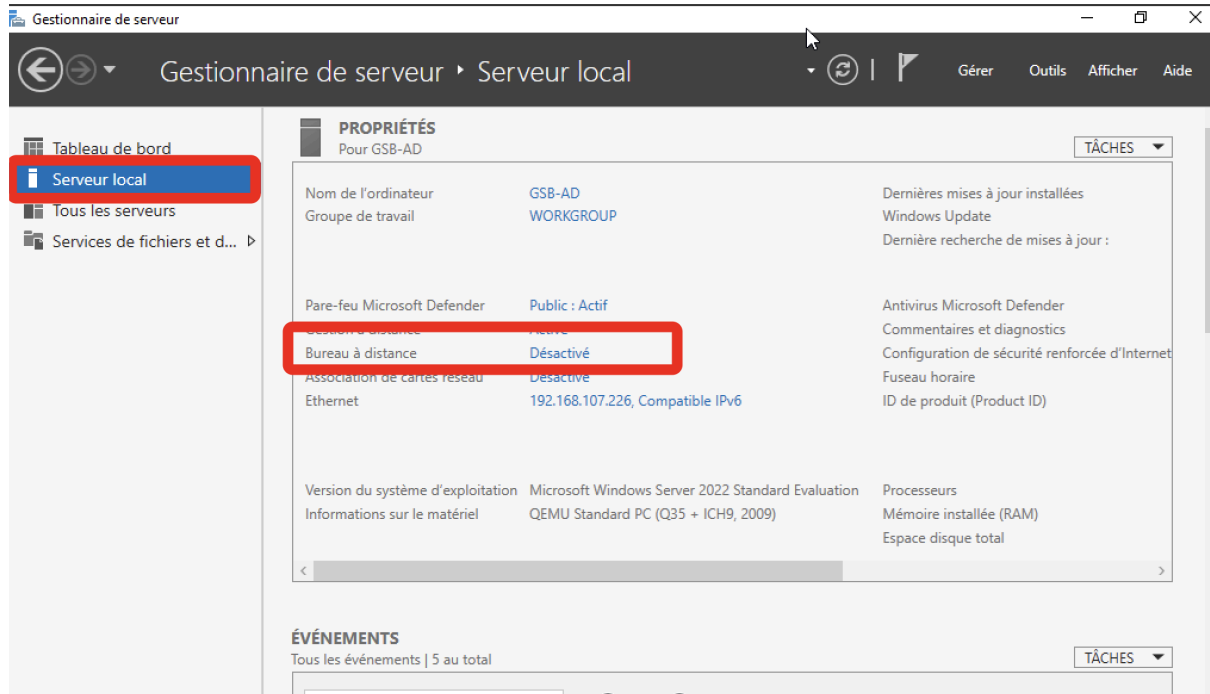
Gestionnaire de serveur

Gestionnaire de serveur ‣ Serveur local

Gérer Outils Afficher Aide

Tableau de bord
Serveur local
Tous les serveurs
Services de fichiers et d...

PROPRIÉTÉS
Pour GSB-AD

TÂCHES

Nom de l'ordinateur GSB-AD
Groupe de travail WORKGROUP

Dernières mises à jour installées
Windows Update
Dernière recherche de mises à jour :

Pare-feu Microsoft Defender Public : Actif
Gestion à distance Activé
Bureau à distance Désactivé
Association de cartes réseau Désactivé
Ethernet 192.168.107.226, Compatible IPv6

Antivirus Microsoft Defender
Commentaires et diagnostics
Configuration de sécurité renforcée d'Internet
Fuseau horaire
ID de produit (Product ID)

Version du système d'exploitation Microsoft Windows Server 2022 Standard Evaluation
Informations sur le matériel QEMU Standard PC (Q35 + ICH9, 2009)

Processeurs
Mémoire installée (RAM)
Espace disque total

ÉVÉNEMENTS
Tous les événements | 5 au total

TÂCHES